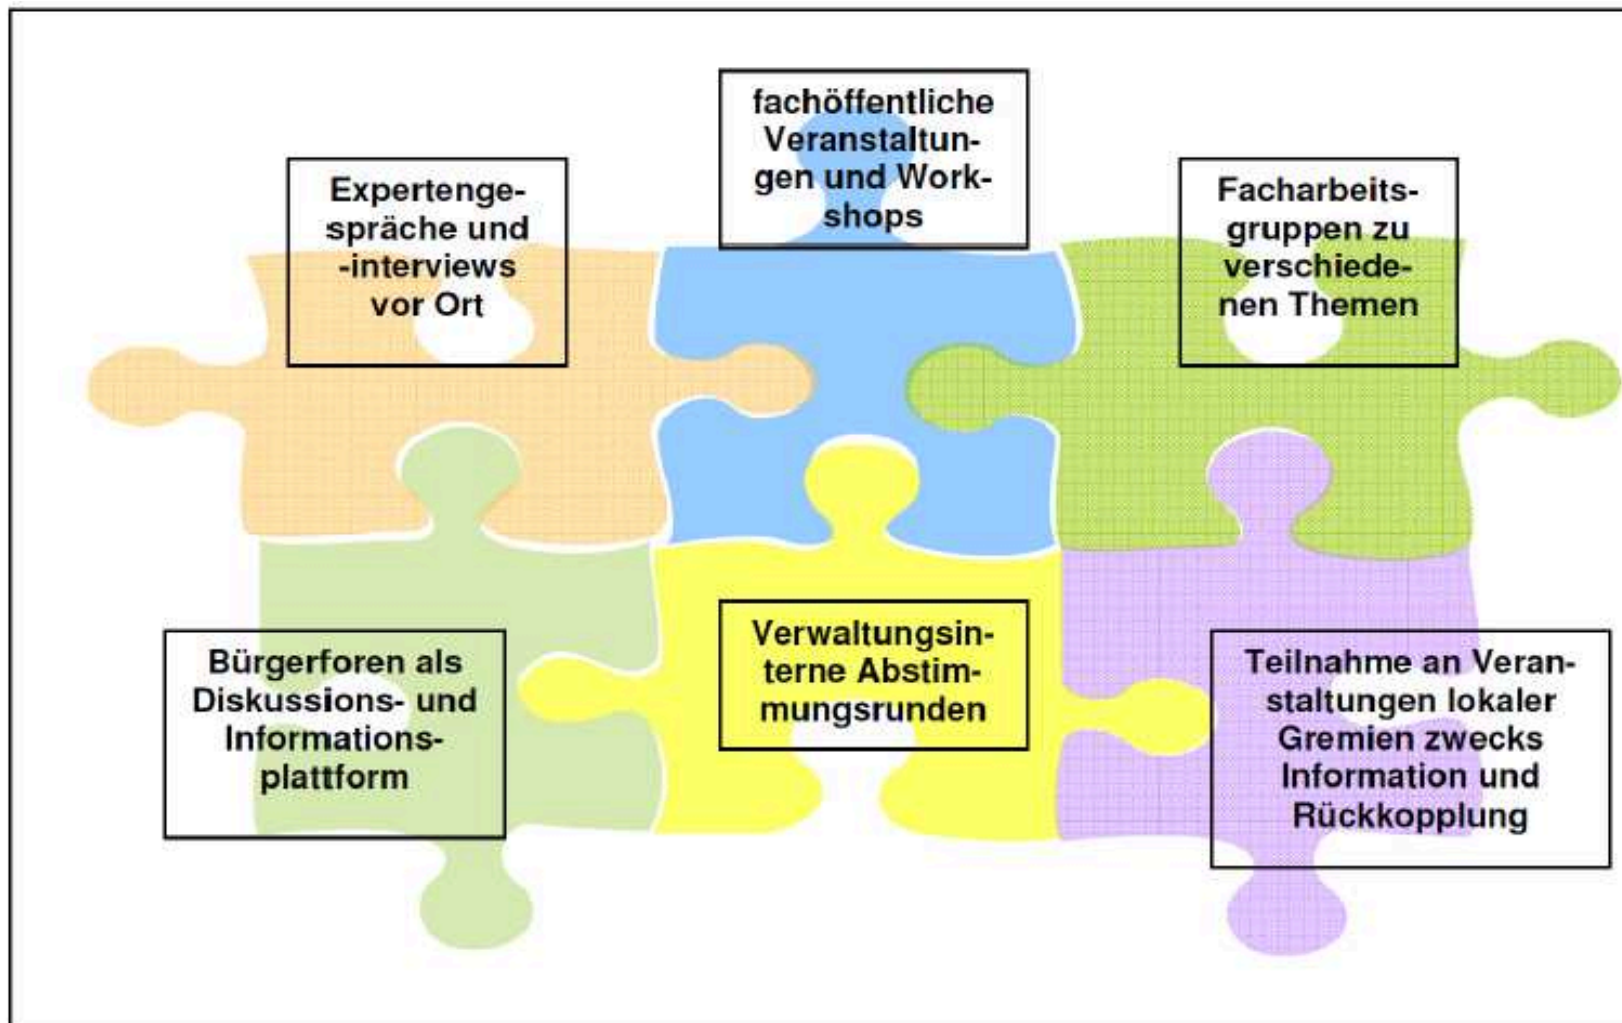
fachöffentliche Veranstaltungen und Workshops

Expertengespräche und -interviews vor Ort

Facharbeitsgruppen zu verschiedenen Themen

Bürgerforen als Diskussions- und Informationsplattform

Verwaltungsinterne Abstimmungsrunden

Teilnahme an Veranstaltungen lokaler Gremien zwecks Information und Rückkopplung